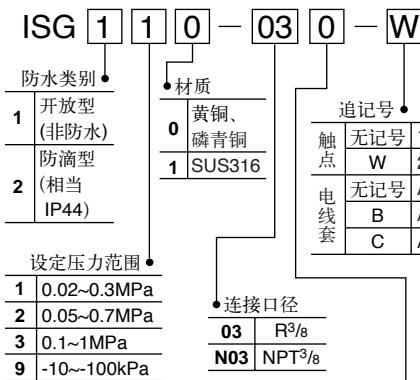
ISG 1 1 0 − 03 0 − W

防水类别
| 1 | 开放型 (非防水) |
|---|---|
| 2 | 防滴型 (相当 IP44) |

材质
| 0 | 黄铜、磷青铜 |
|---|---|
| 1 | SUS316 |

设定压力范围
| 1 | 0.02~0.3MPa |
|---|---|
| 2 | 0.05~0.7MPa |
| 3 | 0.1~1MPa |
| 9 | -10~-100kPa |

连接口径
| 03 | $R^3/_8$ |
|---|---|
| N03 | $NPT^3/_8$ |

追记号
| 触点 | 无记号 | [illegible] |
|---|---|---|
| | W | 2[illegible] |
| 电线套 | 无记号 | A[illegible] |
| | B | A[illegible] |
| | C | A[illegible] |